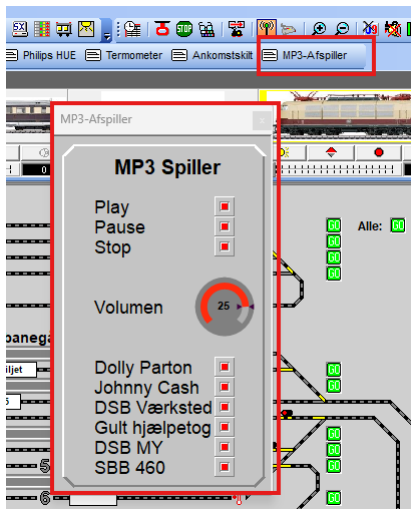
Philips HUE
Termometer
Ankomstskilt
MP3-Afspiller

MP3-Afspiller

MP3 Spiller

Play
Pause
Stop

Volumen
25

Dolly Parton
Johnny Cash
DSB Værksted
Gult hjælpetog
DSB MY
SBB 460

Alle:
GO
GO
GO
GO
GO
GO
GO
GO
GO
GO
GO
GO

banega
iljet
5
6